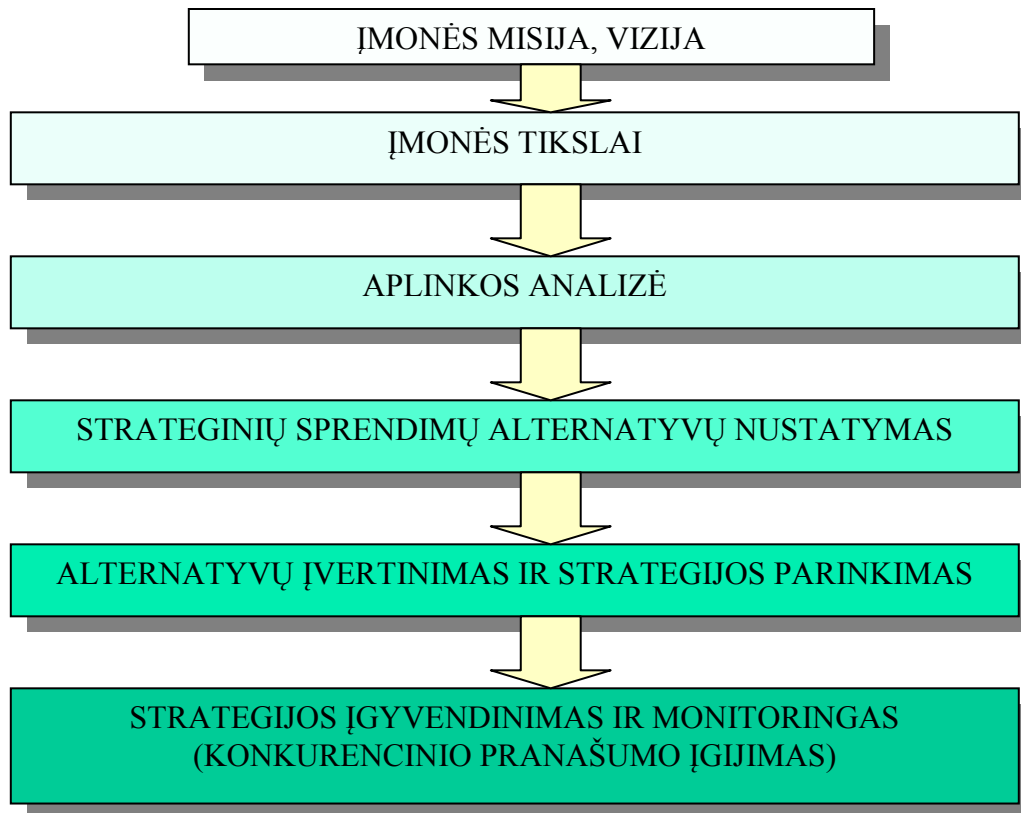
ĮMONĖS MISIJA, VIZIJA

ĮMONĖS TIKSLAI

APLINKOS ANALIZĖ

STRATEGINIŲ SPRENDIMŲ ALTERNATYVŲ NUSTATYMAS

ALTERNATYVŲ ĮVERTINIMAS IR STRATEGIJOS PARINKIMAS

STRATEGIJOS ĮGYVENDINIMAS IR MONITORINGAS (KONKURENCINIO PRANAŠUMO ĮGIJIMAS)